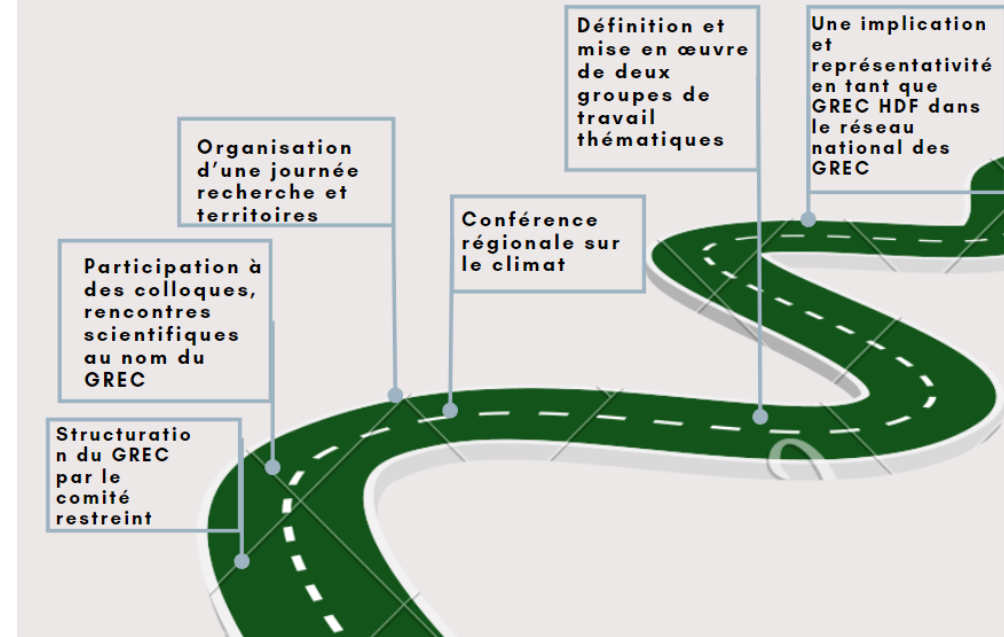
Structuration du GREC par le comité restreint

Participation à des colloques, rencontres scientifiques au nom du GREC

Organisation d'une journée recherche et territoires

Conférence régionale sur le climat

Définition et mise en œuvre de deux groupes de travail thématiques

Une implication et représentativité en tant que GREC HDF dans le réseau national des GREC